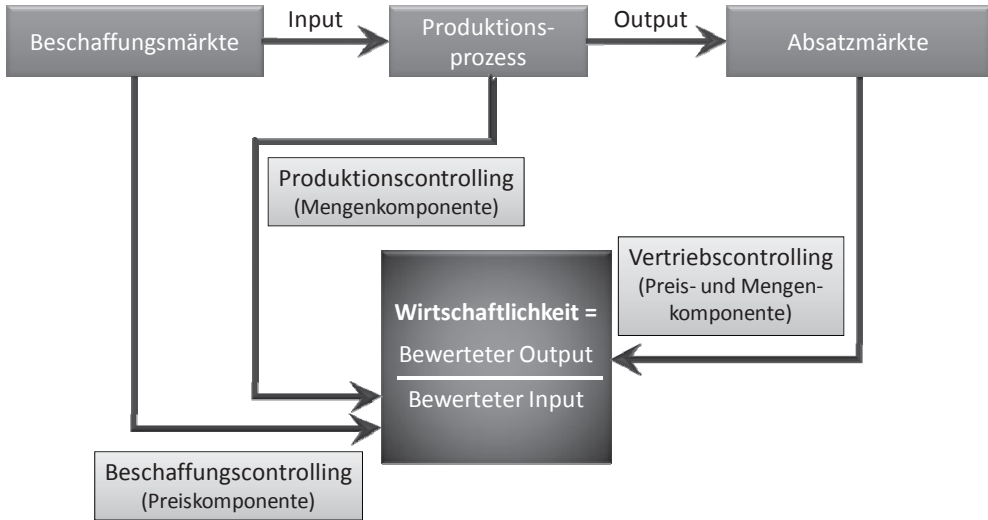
Beschaffungsmärkte

Input

Produktionsprozess

Output

Absatzmärkte

Produktionscontrolling
(Mengenkomponente)

Vertriebscontrolling
(Preis- und Mengenkomponente)

**Wirtschaftlichkeit =** $\frac{\text{Bewerteter Output}}{\text{Bewerteter Input}}$

Beschaffungscontrolling
(Preiskomponente)